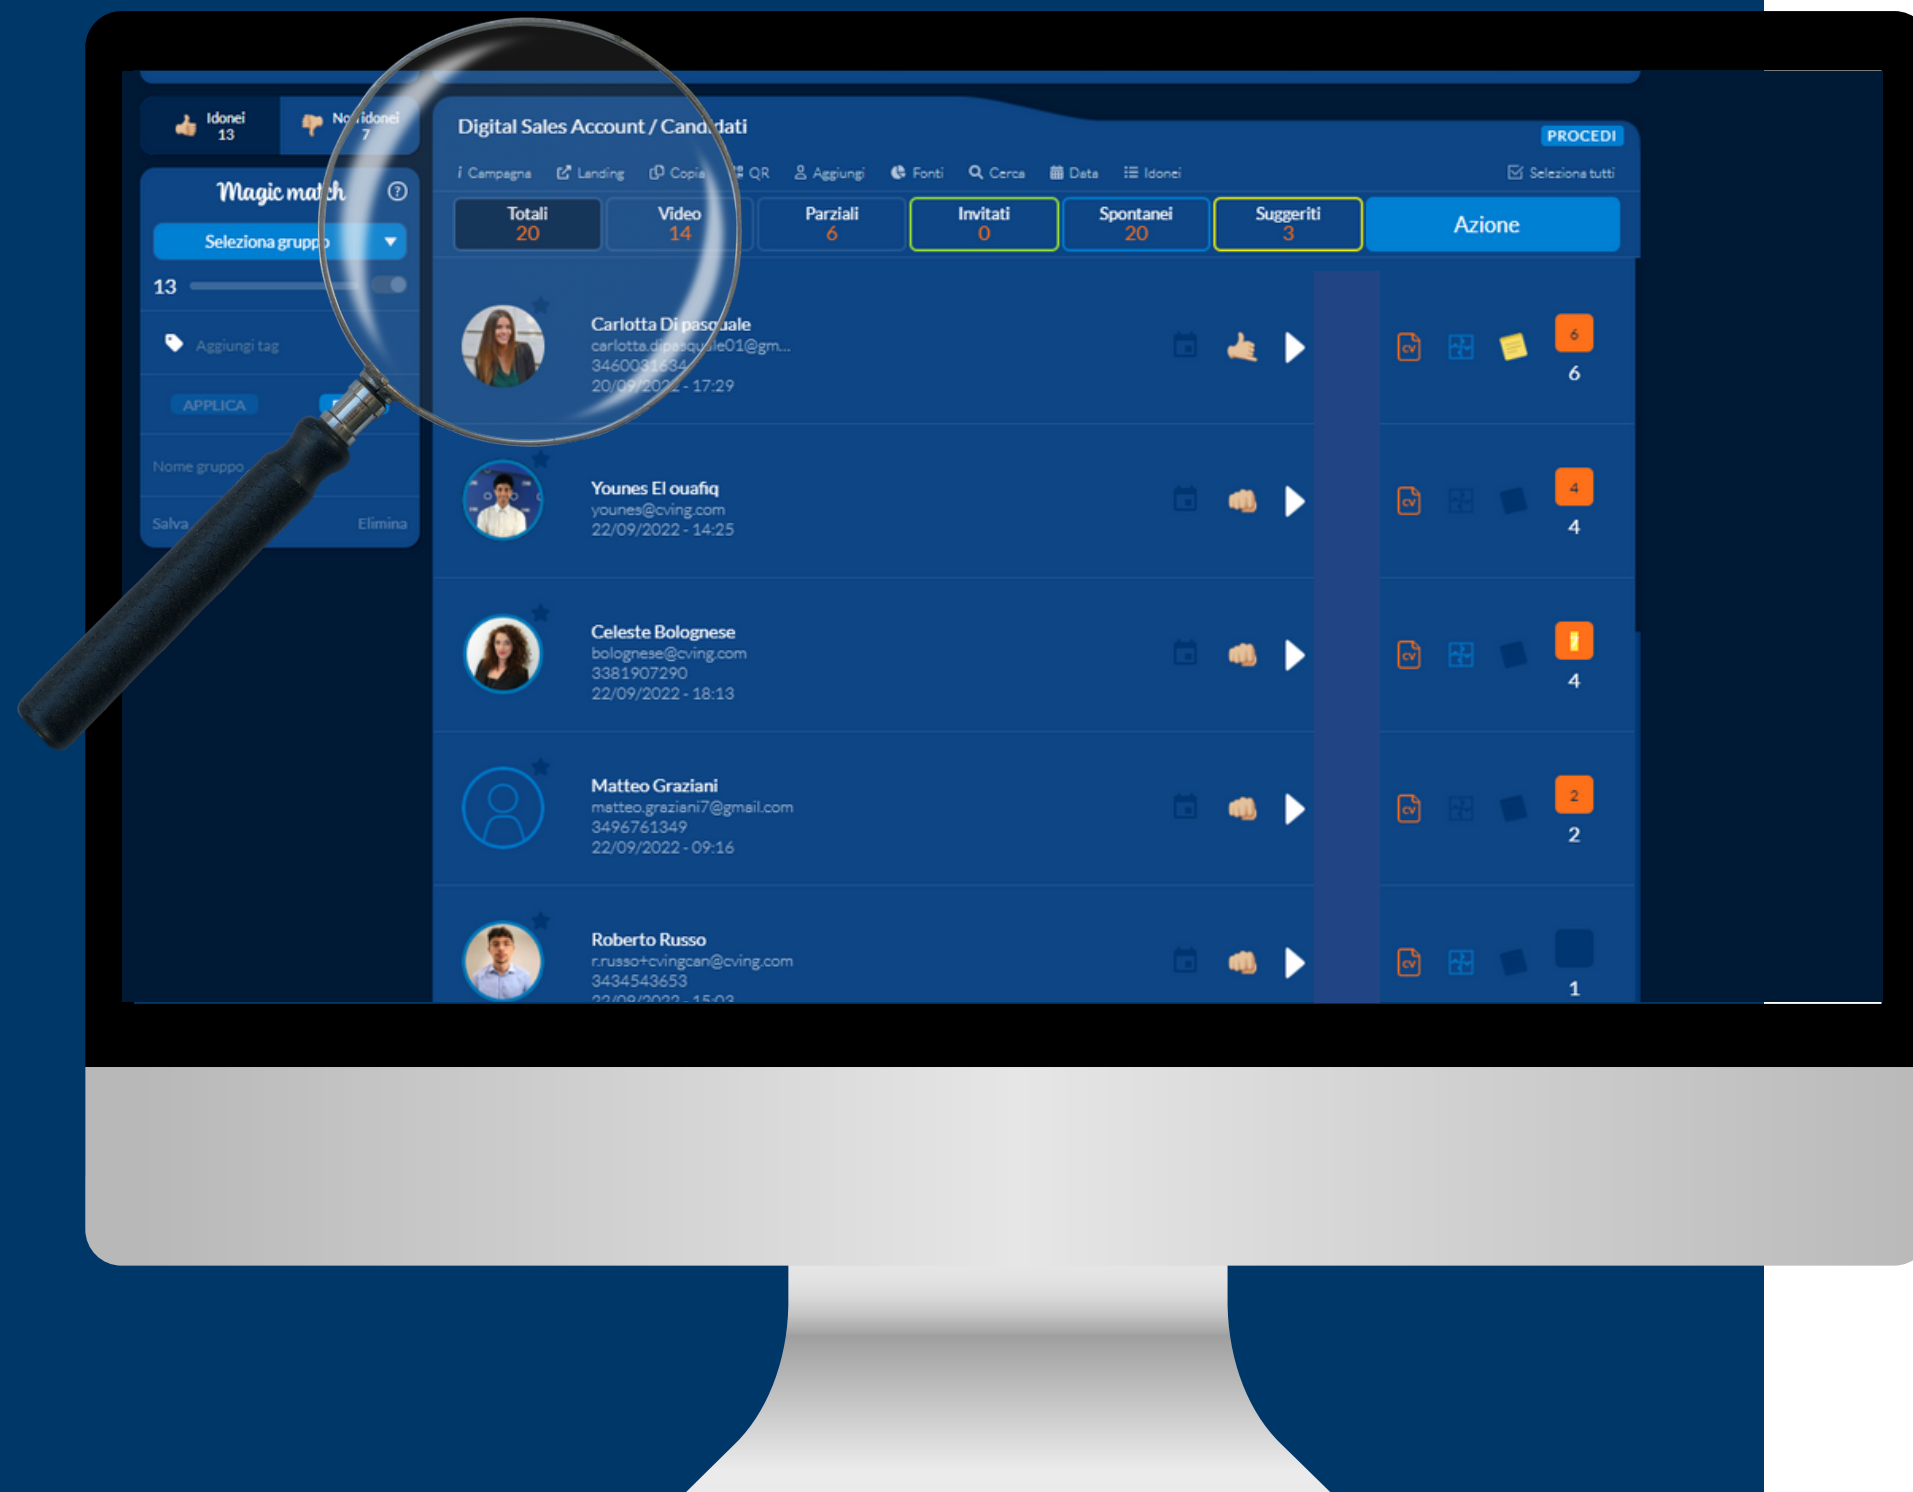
Idonei 13

Non idonei 7

Magic match

Seleziona gruppo

13

Aggiungi tag

APPLICA

Nome gruppo

Salva

Elimina

Digital Sales Account / Candidati

PROCEDI

Campagna Landing Copia QR Aggiungi Fonti Cerca Data Idonei

Seleziona tutti

| Totali 20 | Video 14 | Parziali 6 | Invitati 0 | Spontanei 20 | Suggeriti 3 | Azione |
|---|---|---|---|---|---|---|

Carlotta Di pasquale
carlotta.dipasquale01@gm...
3460031634
20/09/2022 - 17:29

6
6

Younes El ouafiq
younes@cving.com
22/09/2022 - 14:25

4
4

Celeste Bolognese
bolognese@cving.com
3381907290
22/09/2022 - 18:13

4

Matteo Graziani
matteo.graziani7@gmail.com
3496761349
22/09/2022 - 09:16

2
2

Roberto Russo
r.russo+cvingcan@cving.com
3434543653
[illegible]

1